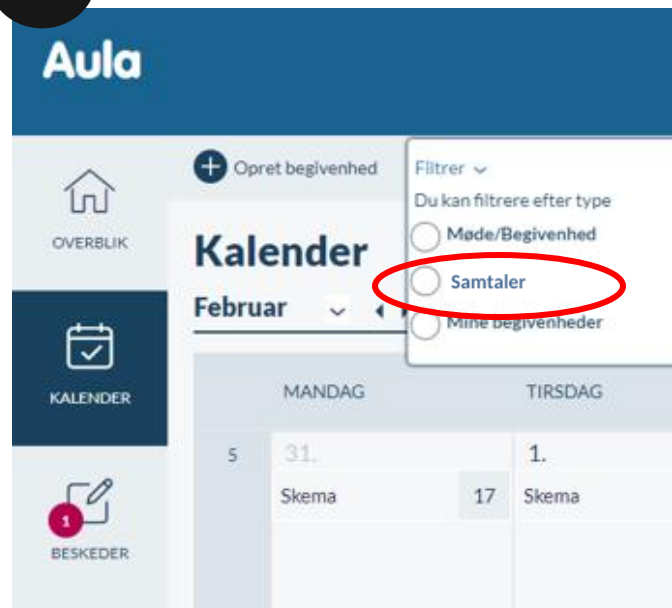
Aula

OVERBLIK

KALENDER

1

BESKEDER

Opret begivenhed

Kalender

Februar

Filtrer

Du kan filtrere efter type

Møde/Begivenhed

Samtaler

Mine begivenheder

MANDAG

TIRSDAG

5

31.

Skema

17

1.

Skema